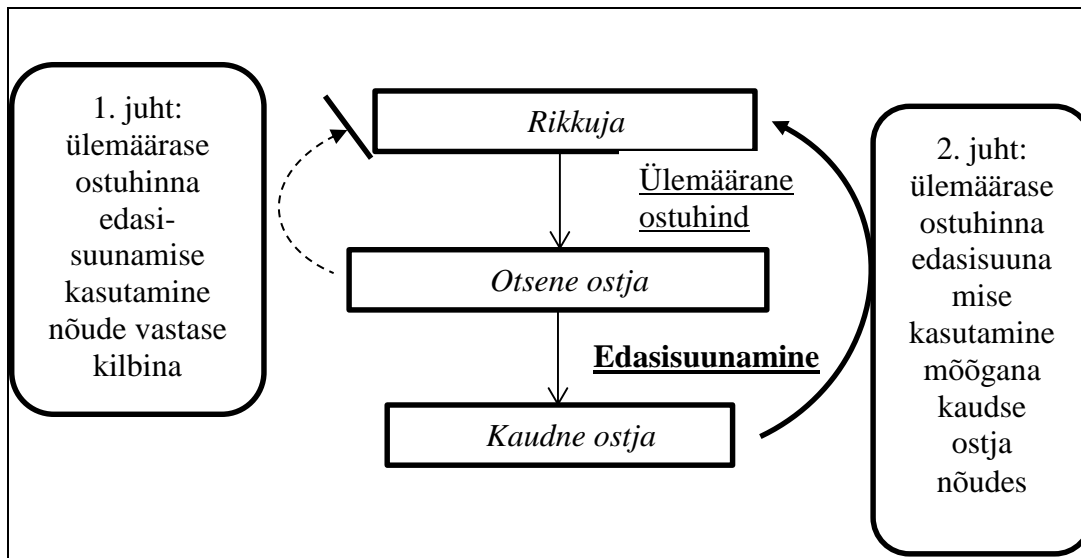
1. juht: ülemäärase ostuhinna edasisuunamise kasutamine nõude vastase kilbina

Rikkuja

Ülemäärane ostuhind

Otsene ostja

Edasisuunamine

Kaudne ostja

2. juht: ülemäärase ostuhinna edasisuunamise kasutamine mõõgana kaudse ostja nõudes